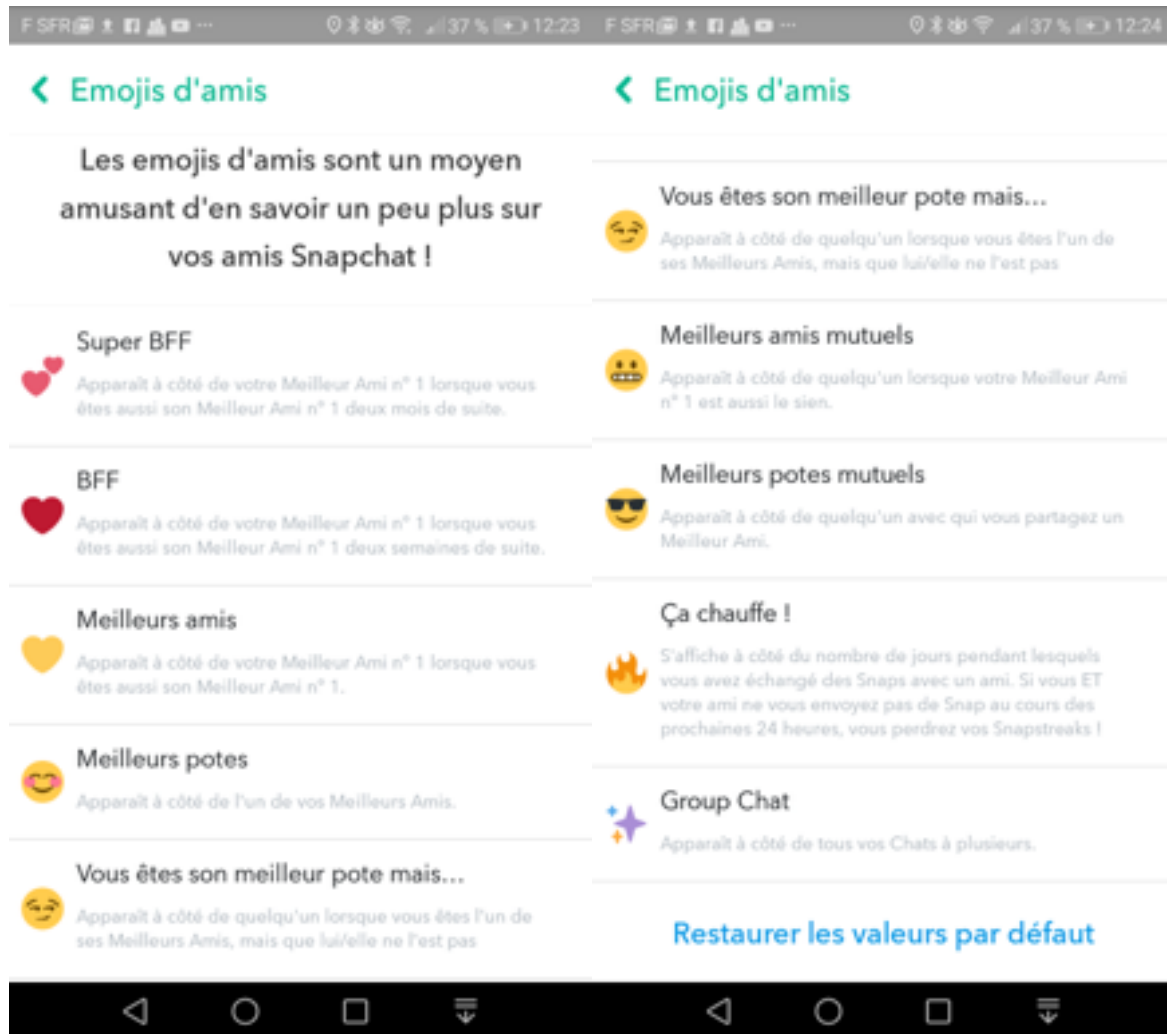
F SFR ··· 37 % 12:23

< Emojis d'amis

Les emojis d'amis sont un moyen amusant d'en savoir un peu plus sur vos amis Snapchat !

Super BFF
Apparaît à côté de votre Meilleur Ami n° 1 lorsque vous êtes aussi son Meilleur Ami n° 1 deux mois de suite.

BFF
Apparaît à côté de votre Meilleur Ami n° 1 lorsque vous êtes aussi son Meilleur Ami n° 1 deux semaines de suite.

Meilleurs amis
Apparaît à côté de votre Meilleur Ami n° 1 lorsque vous êtes aussi son Meilleur Ami n° 1.

Meilleurs potes
Apparaît à côté de l'un de vos Meilleurs Amis.

Vous êtes son meilleur pote mais...
Apparaît à côté de quelqu'un lorsque vous êtes l'un de ses Meilleurs Amis, mais que lui/elle ne l'est pas

F SFR ··· 37 % 12:24

< Emojis d'amis

Vous êtes son meilleur pote mais...
Apparaît à côté de quelqu'un lorsque vous êtes l'un de ses Meilleurs Amis, mais que lui/elle ne l'est pas

Meilleurs amis mutuels
Apparaît à côté de quelqu'un lorsque votre Meilleur Ami n° 1 est aussi le sien.

Meilleurs potes mutuels
Apparaît à côté de quelqu'un avec qui vous partagez un Meilleur Ami.

Ça chauffe !
S'affiche à côté du nombre de jours pendant lesquels vous avez échangé des Snaps avec un ami. Si vous ET votre ami ne vous envoyez pas de Snap au cours des prochaines 24 heures, vous perdrez vos Snapstreaks !

Group Chat
Apparaît à côté de tous vos Chats à plusieurs.

Restaurer les valeurs par défaut